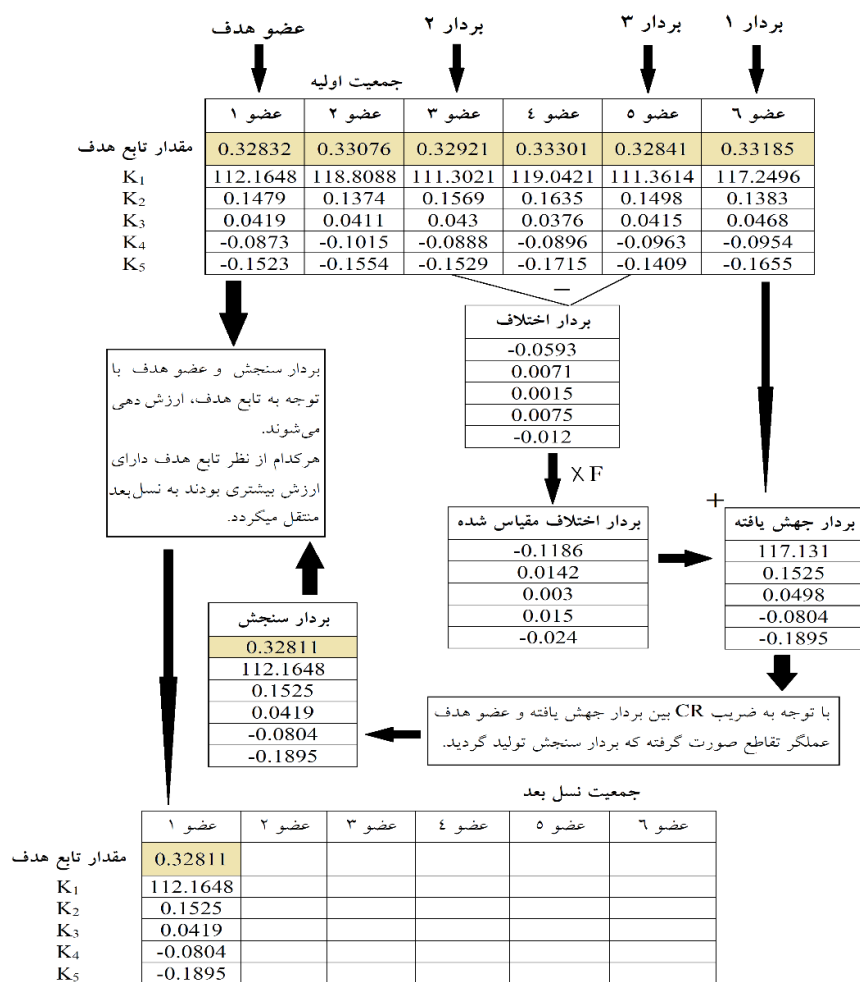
عضو هدف

بردار ۲

بردار ۳

بردار ۱

جمعیت اولیه

| | عضو ۱ | عضو ۲ | عضو ۳ | عضو ٤ | عضو ٥ | عضو ٦ |
|---|---|---|---|---|---|---|
| مقدار تابع هدف | 0.32832 | 0.33076 | 0.32921 | 0.33301 | 0.32841 | 0.33185 |
| $K_1$ | 112.1648 | 118.8088 | 111.3021 | 119.0421 | 111.3614 | 117.2496 |
| $K_2$ | 0.1479 | 0.1374 | 0.1569 | 0.1635 | 0.1498 | 0.1383 |
| $K_3$ | 0.0419 | 0.0411 | 0.043 | 0.0376 | 0.0415 | 0.0468 |
| $K_4$ | -0.0873 | -0.1015 | -0.0888 | -0.0896 | -0.0963 | -0.0954 |
| $K_5$ | -0.1523 | -0.1554 | -0.1529 | -0.1715 | -0.1409 | -0.1655 |

−

| بردار اختلاف |
|---|
| -0.0593 |
| 0.0071 |
| 0.0015 |
| 0.0075 |
| -0.012 |

بردار سنجش و عضو هدف با توجه به تابع هدف، ارزش دهی می‌شوند.
هرکدام از نظر تابع هدف دارای ارزش بیشتری بودند به نسل‌بعد منتقل میگردد.

X F

| بردار اختلاف مقیاس شده |
|---|
| -0.1186 |
| 0.0142 |
| 0.003 |
| 0.015 |
| -0.024 |

+

| بردار جهش یافته |
|---|
| 117.131 |
| 0.1525 |
| 0.0498 |
| -0.0804 |
| -0.1895 |

| بردار سنجش |
|---|
| 0.32811 |
| 112.1648 |
| 0.1525 |
| 0.0419 |
| -0.0804 |
| -0.1895 |

با توجه به ضریب CR بین بردار جهش یافته و عضو هدف عملگر تقاطع صورت گرفته که بردار سنجش تولید گردید.

جمعیت نسل بعد

| | عضو ۱ | عضو ۲ | عضو ۳ | عضو ٤ | عضو ٥ | عضو ٦ |
|---|---|---|---|---|---|---|
| مقدار تابع هدف | 0.32811 | | | | | |
| $K_1$ | 112.1648 | | | | | |
| $K_2$ | 0.1525 | | | | | |
| $K_3$ | 0.0419 | | | | | |
| $K_4$ | -0.0804 | | | | | |
| $K_5$ | -0.1895 | | | | | |